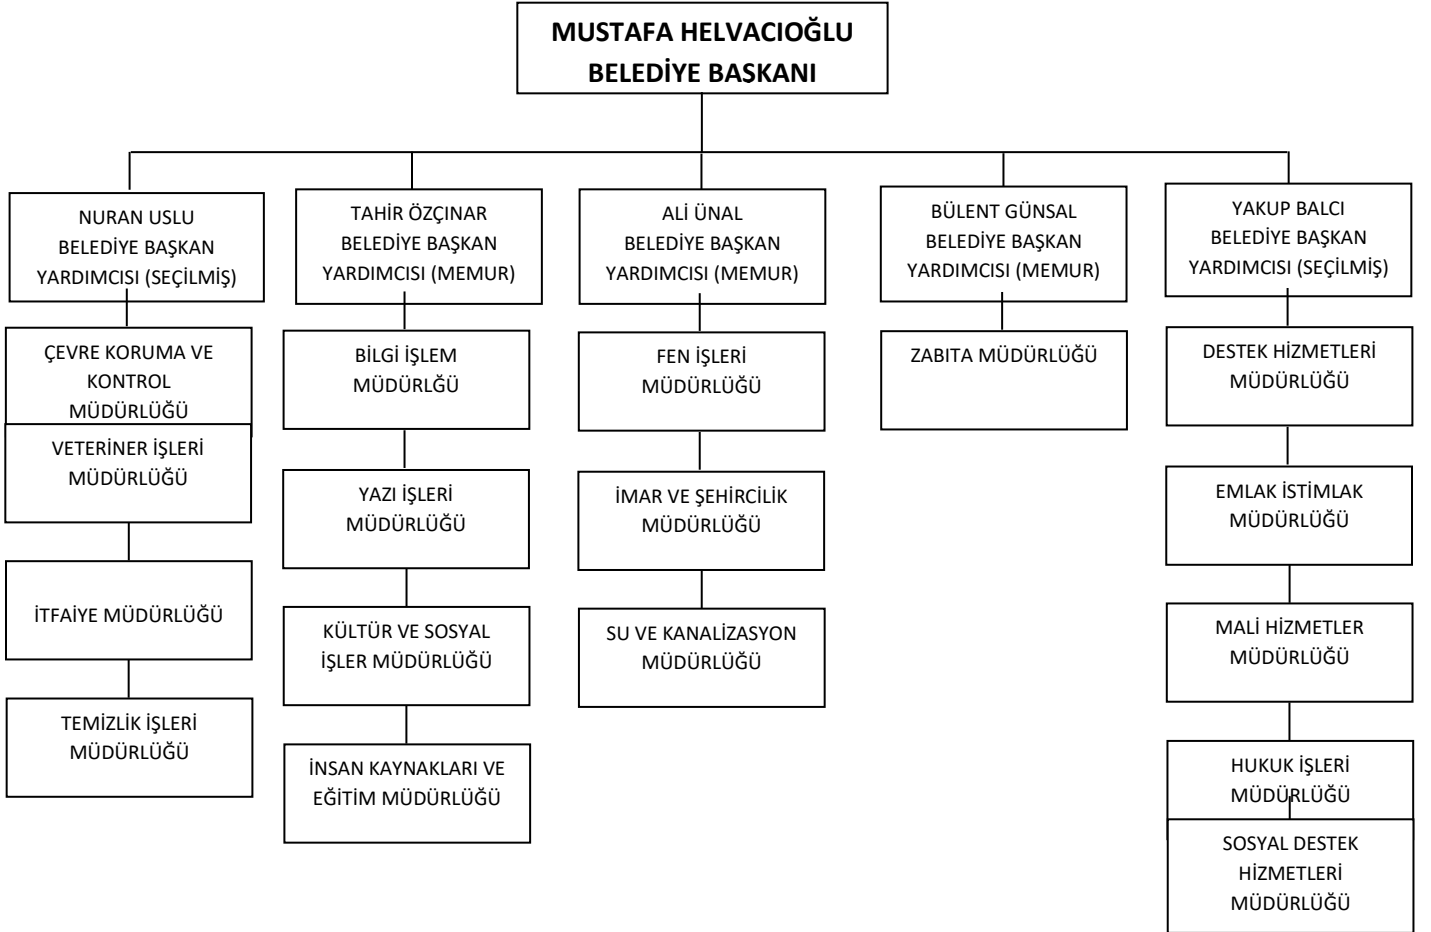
MUSTAFA HELVACIOĞLU
BELEDİYE BAŞKANI

NURAN USLU
BELEDİYE BAŞKAN
YARDIMCISI (SEÇİLMİŞ)

ÇEVRE KORUMA VE KONTROL MÜDÜRLÜĞÜ

VETERİNER İŞLERİ MÜDÜRLÜĞÜ

İTFAİYE MÜDÜRLÜĞÜ

TEMİZLİK İŞLERİ MÜDÜRLÜĞÜ

TAHİR ÖZÇINAR
BELEDİYE BAŞKAN
YARDIMCISI (MEMUR)

BİLGİ İŞLEM MÜDÜRLĞÜ

YAZI İŞLERİ MÜDÜRLÜĞÜ

KÜLTÜR VE SOSYAL İŞLER MÜDÜRLÜĞÜ

İNSAN KAYNAKLARI VE EĞİTİM MÜDÜRLÜĞÜ

ALİ ÜNAL
BELEDİYE BAŞKAN
YARDIMCISI (MEMUR)

FEN İŞLERİ MÜDÜRLÜĞÜ

İMAR VE ŞEHİRCİLİK MÜDÜRLÜĞÜ

SU VE KANALİZASYON MÜDÜRLÜĞÜ

BÜLENT GÜNSAL
BELEDİYE BAŞKAN
YARDIMCISI (MEMUR)

ZABITA MÜDÜRLÜĞÜ

YAKUP BALCI
BELEDİYE BAŞKAN
YARDIMCISI (SEÇİLMİŞ)

DESTEK HİZMETLERİ MÜDÜRLÜĞÜ

EMLAK İSTİMLAK MÜDÜRLÜĞÜ

MALİ HİZMETLER MÜDÜRLÜĞÜ

HUKUK İŞLERİ MÜDÜRLÜĞÜ

SOSYAL DESTEK HİZMETLERİ MÜDÜRLÜĞÜ